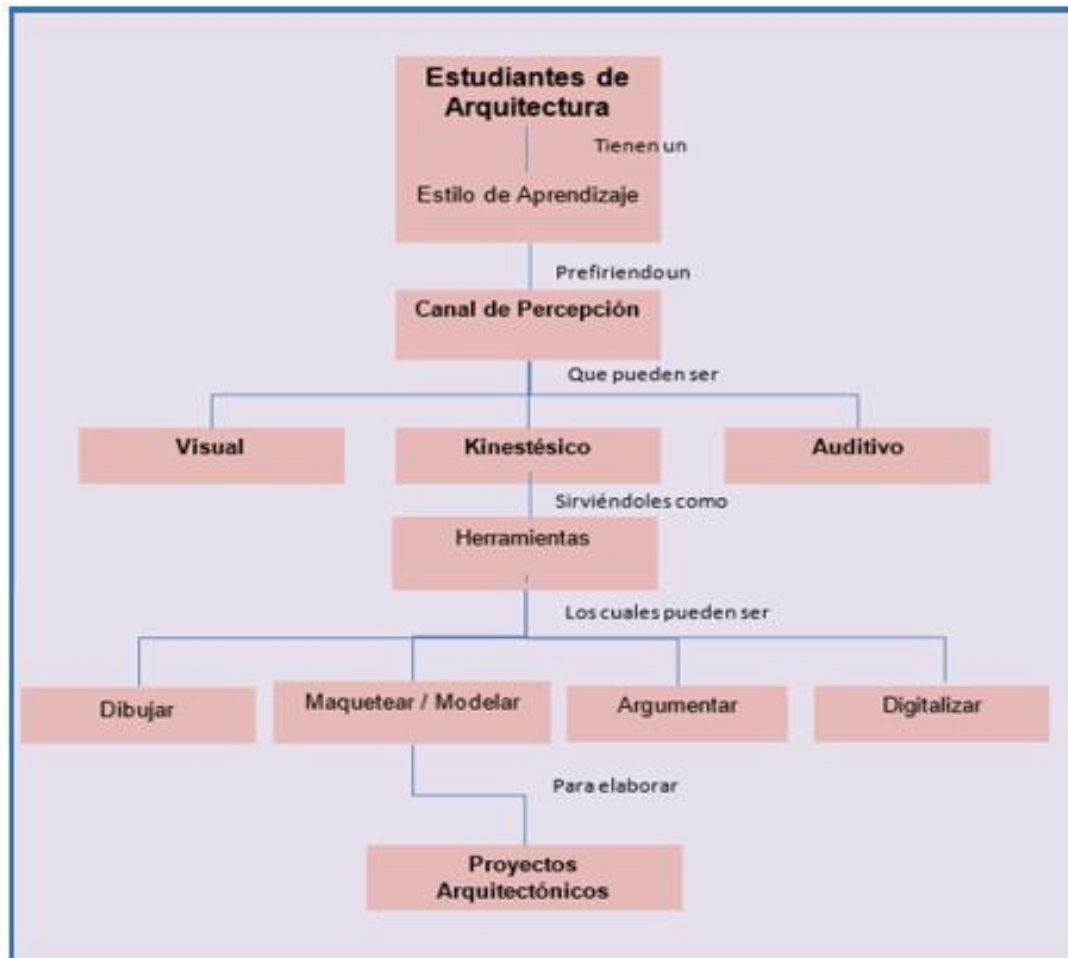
Estudiantes de Arquitectura

Tienen un

Estilo de Aprendizaje

Prefiriendo un

Canal de Percepción

Que pueden ser

Visual

Kinestésico

Auditivo

Sirviéndoles como

Herramientas

Los cuales pueden ser

Dibujar

Maquetear / Modelar

Argumentar

Digitalizar

Para elaborar

Proyectos Arquitectónicos